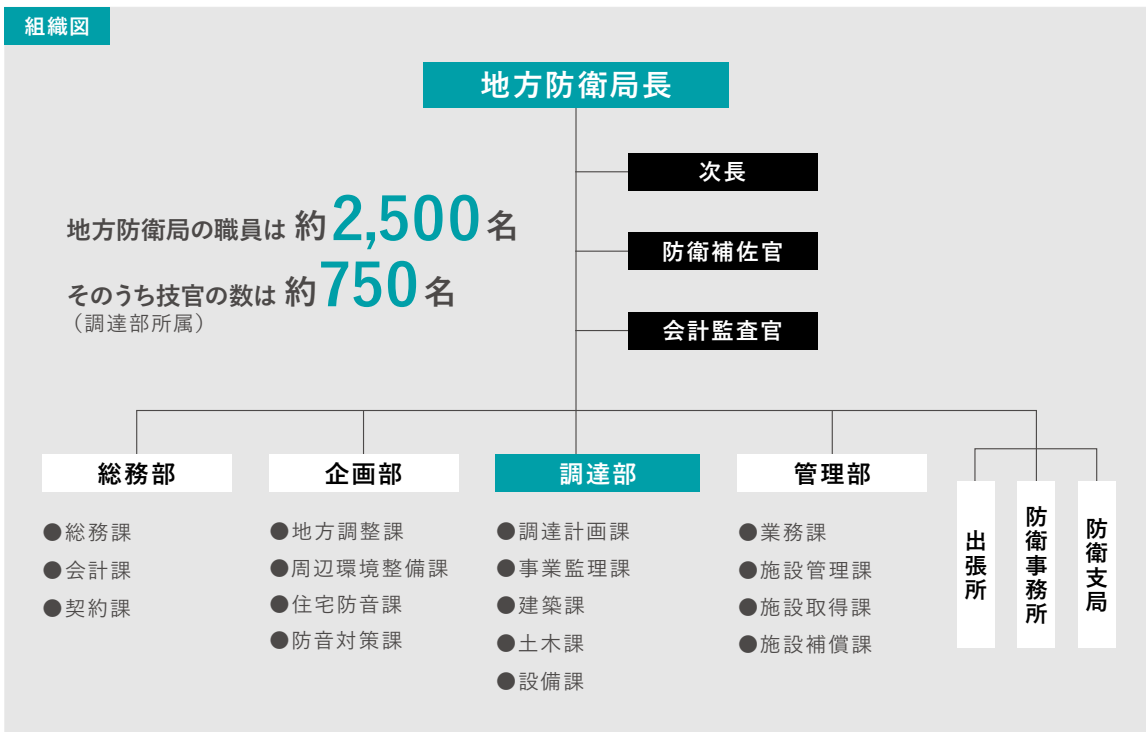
組織図

地方防衛局長

次長

防衛補佐官

会計監査官

地方防衛局の職員は 約2,500名
そのうち技官の数は 約750名
（調達部所属）

総務部
●総務課
●会計課
●契約課

企画部
●地方調整課
●周辺環境整備課
●住宅防音課
●防音対策課

調達部
●調達計画課
●事業監理課
●建築課
●土木課
●設備課

管理部
●業務課
●施設管理課
●施設取得課
●施設補償課

出張所

防衛事務所

防衛支局